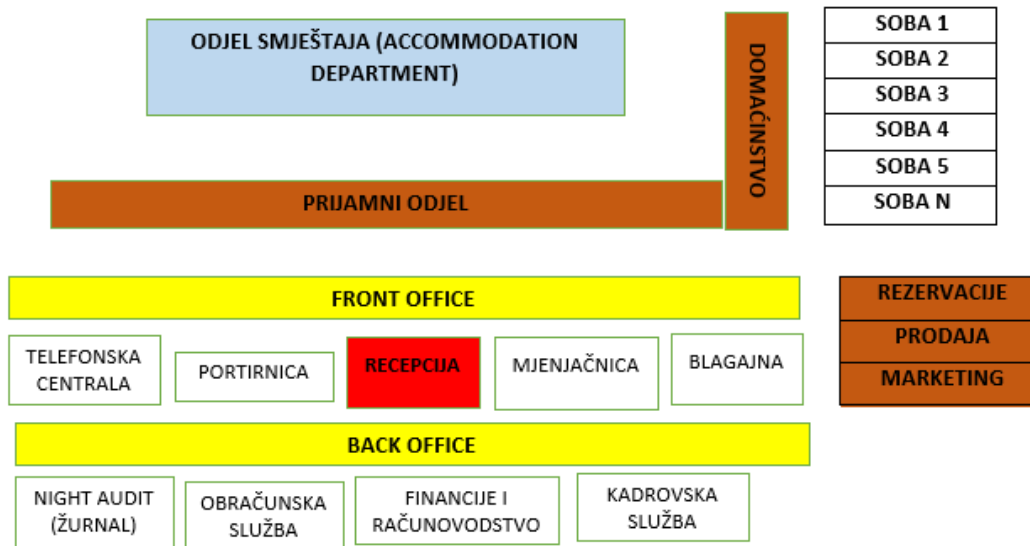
ODJEL SMJEŠTAJA (ACCOMMODATION DEPARTMENT)

DOMAĆINSTVO

SOBA 1
SOBA 2
SOBA 3
SOBA 4
SOBA 5
SOBA N

PRIJAMNI ODJEL

FRONT OFFICE

REZERVACIJE
PRODAJA
MARKETING

TELEFONSKA CENTRALA

PORTIRNICA

RECEPCIJA

MJENJAČNICA

BLAGAJNA

BACK OFFICE

NIGHT AUDIT (ŽURNAL)

OBRAČUNSKA SLUŽBA

FINANCIJE I RAČUNOVODSTVO

KADROVSKA SLUŽBA